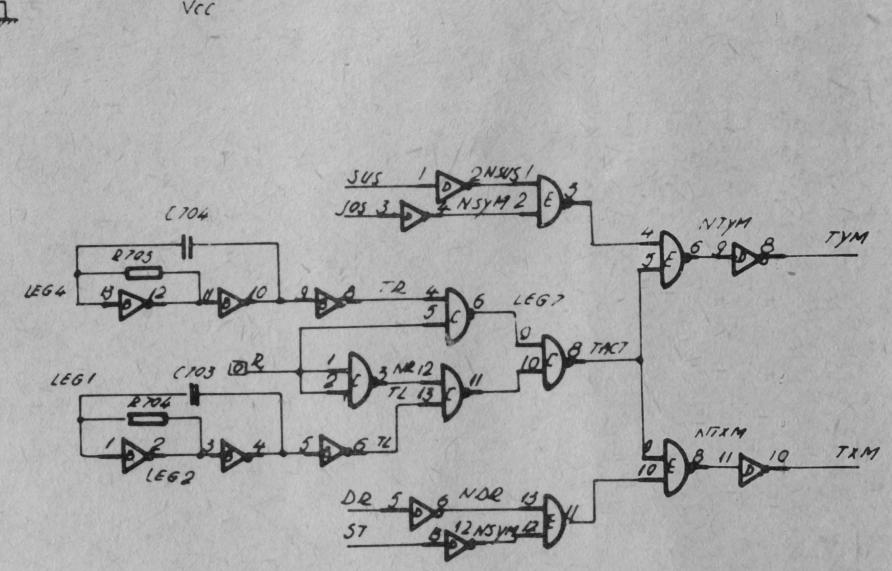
VCC

SUS 1 D 2 NSUS 1 E 3
JOS 3 D 4 NSYM 2

C704
R703
LEG4 13 D 12 11 D 10 9 D 8 TR 4 C 6
5
LEG7
9 C 8 TACT
10

R 1 C 3 NR 12 C 11
2 TL 13

LEG1 C703
R704
1 D 2 3 D 4 5 D 6 TL
LEG2

4 E 6 NTYM 9 D 8 TYM
5

9 E 8 NTXM 11 D 10 TXM
10

DR 5 D 6 NDR 13 E 11
ST 8 D 12 NSYM 12